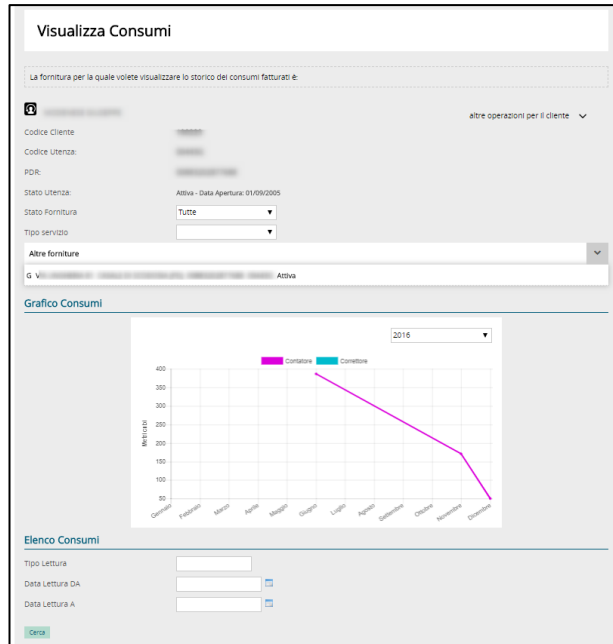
Visualizza Consumi

La fornitura per la quale volete visualizzare lo storico dei consumi fatturati è:

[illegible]

altre operazioni per il cliente

Codice Cliente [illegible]

Codice Utenza: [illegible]

PDR: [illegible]

Stato Utenza: Attiva - Data Apertura: 01/09/2005

Stato Fornitura Tutte

Tipo servizio

Altre forniture

G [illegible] Attiva

Grafico Consumi

2016

Contatore Correttore

400
350
300
250
200
150
100
50

Metri cubi

Gennaio Febbraio Marzo Aprile Maggio Giugno Luglio Agosto Settembre Ottobre Novembre Dicembre

Elenco Consumi

Tipo Lettura

Data Lettura DA

Data Lettura A

Cerca